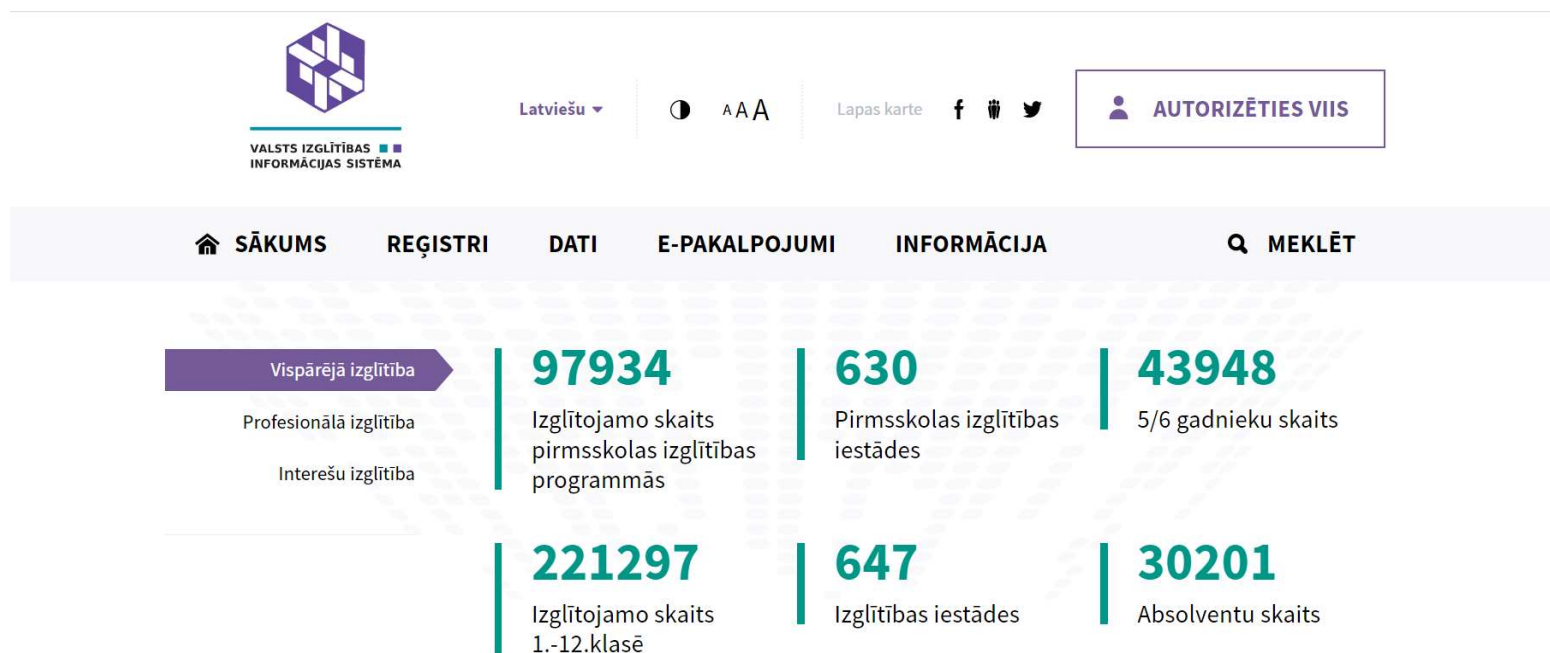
VALSTS IZGLĪTĪBAS INFORMĀCIJAS SISTĒMA

Latviešu ▾

A A A

Lapas karte

AUTORIZĒTIES VIIS

SĀKUMS REĢISTRI DATI E-PAKALPOJUMI INFORMĀCIJA MEKLĒT

Vispārējā izglītība

Profesionālā izglītība

Interešu izglītība

97934
Izglītojamo skaits pirmsskolas izglītības programmās

630
Pirmsskolas izglītības iestādes

43948
5/6 gadnieku skaits

221297
Izglītojamo skaits 1.-12.klasē

647
Izglītības iestādes

30201
Absolventu skaits